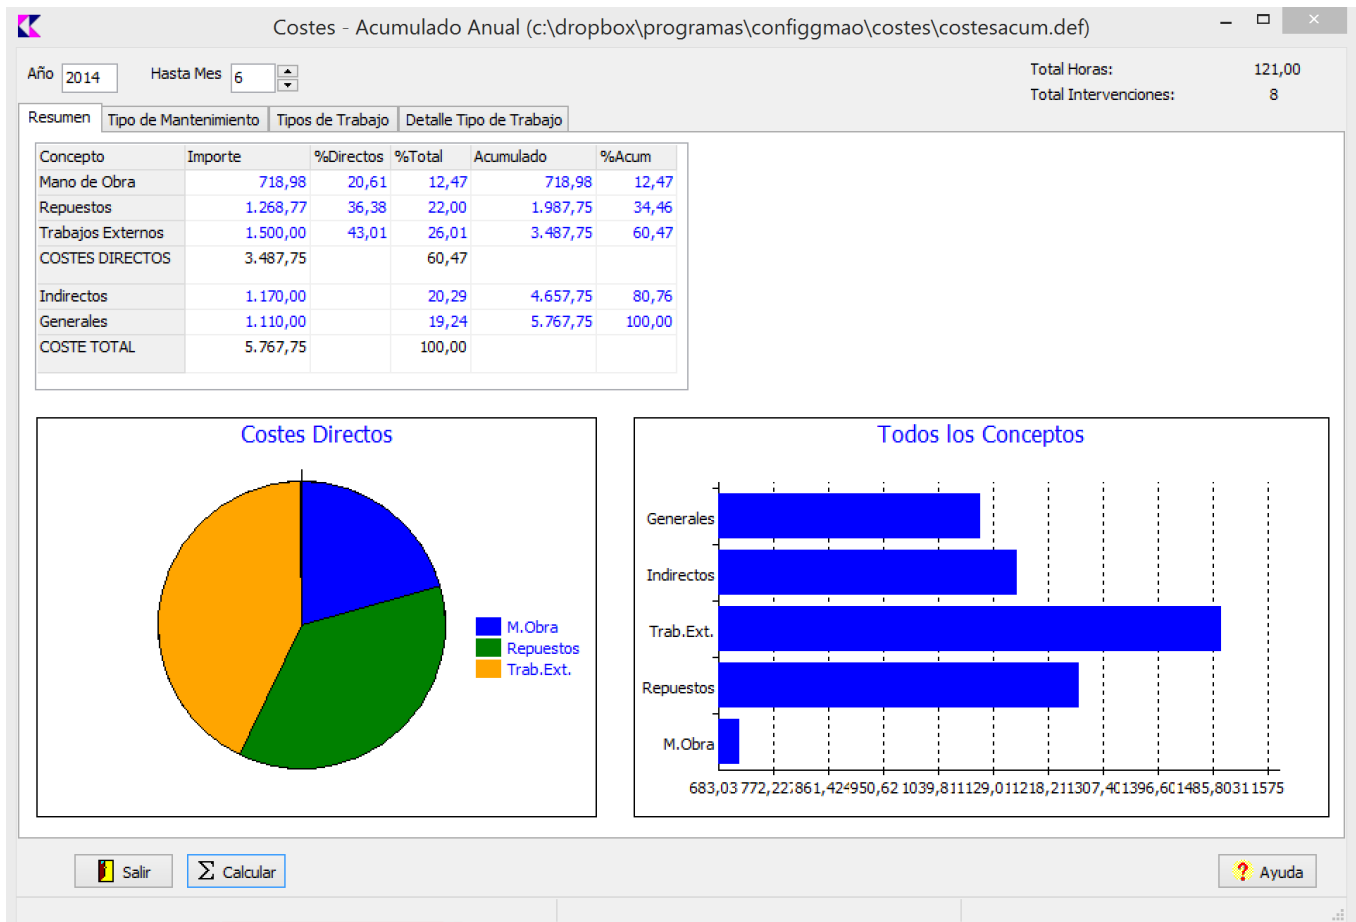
Costes - Acumulado Anual (c:\dropbox\programas\configgmao\costes\costesacum.def)

Año 2014 Hasta Mes 6

Total Horas: 121,00
Total Intervenciones: 8

Resumen | Tipo de Mantenimiento | Tipos de Trabajo | Detalle Tipo de Trabajo

| Concepto | Importe | %Directos | %Total | Acumulado | %Acum |
|---|---|---|---|---|---|
| Mano de Obra | 718,98 | 20,61 | 12,47 | 718,98 | 12,47 |
| Repuestos | 1.268,77 | 36,38 | 22,00 | 1.987,75 | 34,46 |
| Trabajos Externos | 1.500,00 | 43,01 | 26,01 | 3.487,75 | 60,47 |
| COSTES DIRECTOS | 3.487,75 | | 60,47 | | |
| Indirectos | 1.170,00 | | 20,29 | 4.657,75 | 80,76 |
| Generales | 1.110,00 | | 19,24 | 5.767,75 | 100,00 |
| COSTE TOTAL | 5.767,75 | | 100,00 | | |

Costes Directos

M.Obra
Repuestos
Trab.Ext.

Todos los Conceptos

Generales
Indirectos
Trab.Ext.
Repuestos
M.Obra

683,03 772,22 861,42 950,62 1039,81 1129,01 1218,21 1307,4 1396,6 1485,80 31 1575

Salir
Calcular
Ayuda